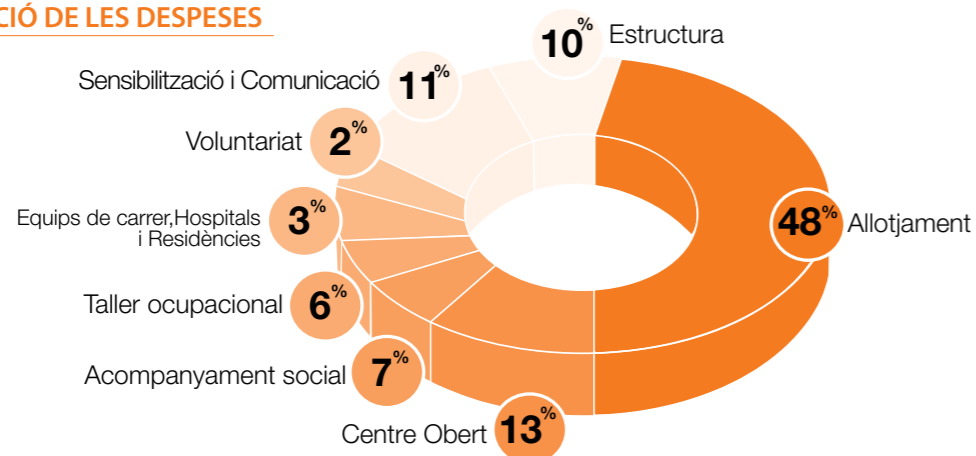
CIÓ DE LES DESPESES

10% Estructura

Sensibilització i Comunicació 11%

Voluntariat 2%

Equips de carrer,Hospitals i Residències 3%

Taller ocupacional 6%

Acompanyament social 7%

Centre Obert 13%

48% Allotjament